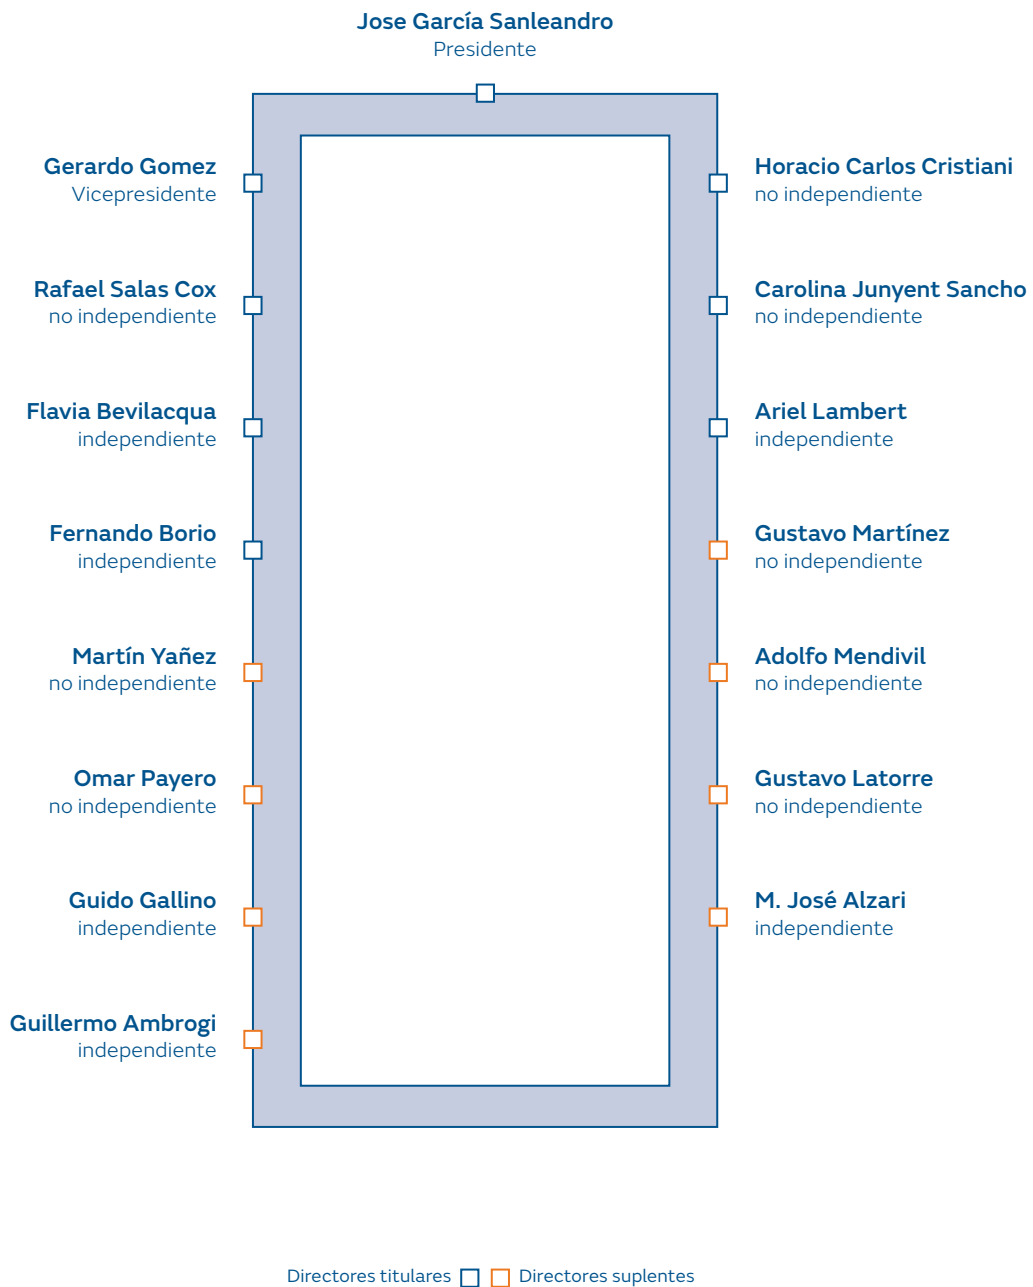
Jose García Sanleandro
Presidente

Gerardo Gomez
Vicepresidente

Horacio Carlos Cristiani
no independiente

Rafael Salas Cox
no independiente

Carolina Junyent Sancho
no independiente

Flavia Bevilacqua
independiente

Ariel Lambert
independiente

Fernando Borio
independiente

Gustavo Martínez
no independiente

Martín Yañez
no independiente

Adolfo Mendivil
no independiente

Omar Payero
no independiente

Gustavo Latorre
no independiente

Guido Gallino
independiente

M. José Alzari
independiente

Guillermo Ambrogi
independiente

Directores titulares Directores suplentes